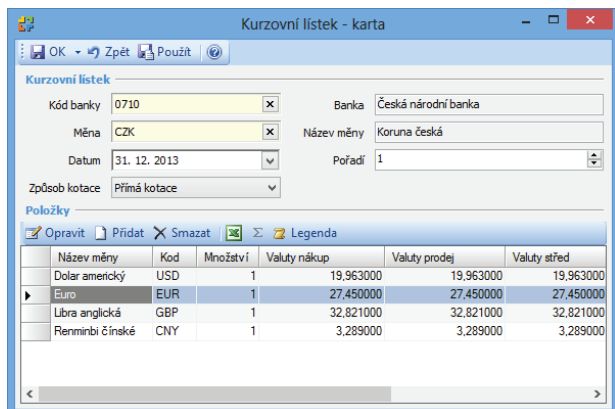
Kurzovní lístek - karta

OK Zpět Použít

Kurzovní lístek

Kód banky 0710

Banka Česká národní banka

Měna CZK

Název měny Koruna česká

Datum 31. 12. 2013

Pořadí 1

Způsob kotace Přímá kotace

Položky

Opravit Přidat Smazat Σ Legenda

| Název měny | Kod | Množství | Valuty nákup | Valuty prodej | Valuty střed |
|---|---|---|---|---|---|
| Dolar americký | USD | 1 | 19,963000 | 19,963000 | 19,963000 |
| Euro | EUR | 1 | 27,450000 | 27,450000 | 27,450000 |
| Libra anglická | GBP | 1 | 32,821000 | 32,821000 | 32,821000 |
| Renminbi čínské | CNY | 1 | 3,289000 | 3,289000 | 3,289000 |